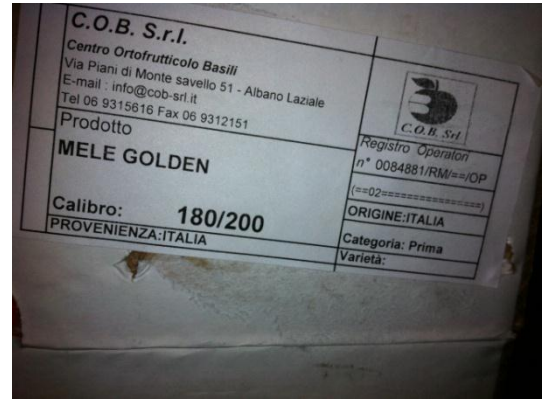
C.O.B. S.r.l.
Centro Ortofrutticolo Basili
Via Piani di Monte savello 51 - Albano Laziale
E-mail : info@cob-srl.it
Tel 06 9315616 Fax 06 9312151

C.O.B. Srl

Prodotto
MELE GOLDEN

Registro Operatori
n° 0084881/RM/==/OP
(==02===============)
ORIGINE:ITALIA

Calibro: 180/200
PROVENIENZA:ITALIA

Categoria: Prima
Varietà: